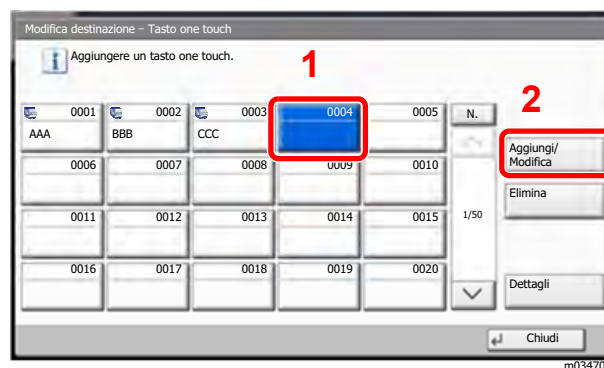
Modifica destinazione – Tasto one touch

Aggiungere un tasto one touch.

1

2

| 0001 AAA | 0002 BBB | 0003 CCC | 0004 | 0005 |
|---|---|---|---|---|
| 0006 | 0007 | 0008 | 0009 | 0010 |
| 0011 | 0012 | 0013 | 0014 | 0015 |
| 0016 | 0017 | 0018 | 0019 | 0020 |

N.

1/50

Aggiungi/ Modifica

Elimina

Dettagli

Chiudi

m03470